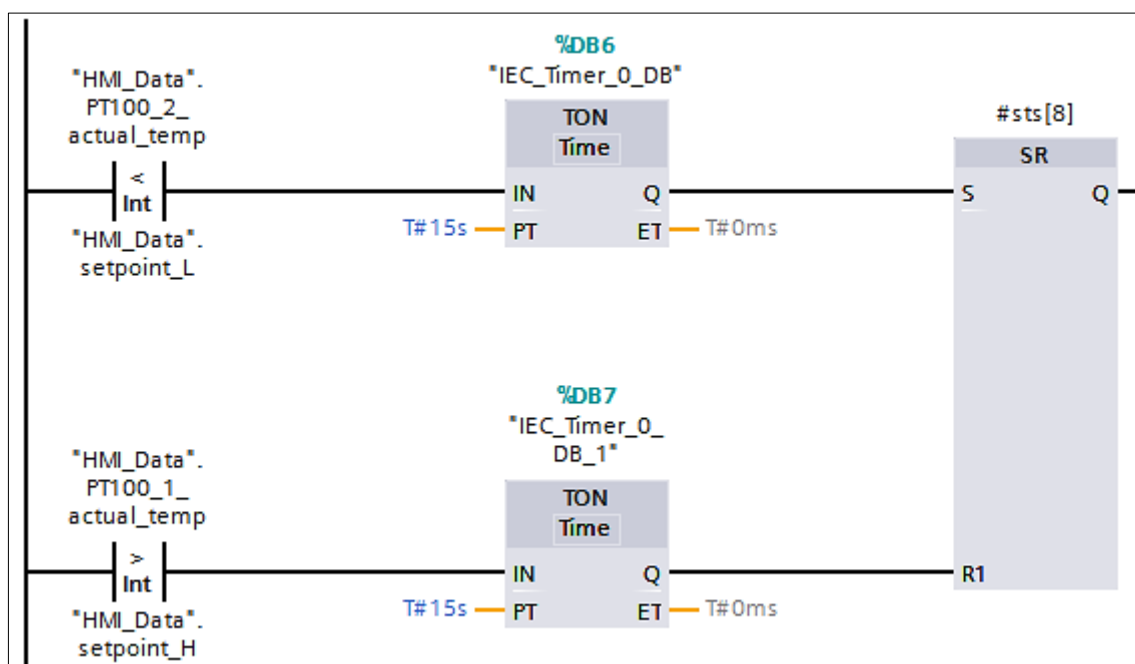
"HMI_Data". PT100_2_ actual_temp

<
Int

"HMI_Data". setpoint_L

%DB6
"IEC_Timer_0_DB"

TON
Time

IN
Q
T#15s
PT
ET
T#0ms

#sts[8]

SR

S
Q

"HMI_Data". PT100_1_ actual_temp

>
Int

"HMI_Data". setpoint_H

%DB7
"IEC_Timer_0_ DB_1"

TON
Time

IN
Q
T#15s
PT
ET
T#0ms

R1